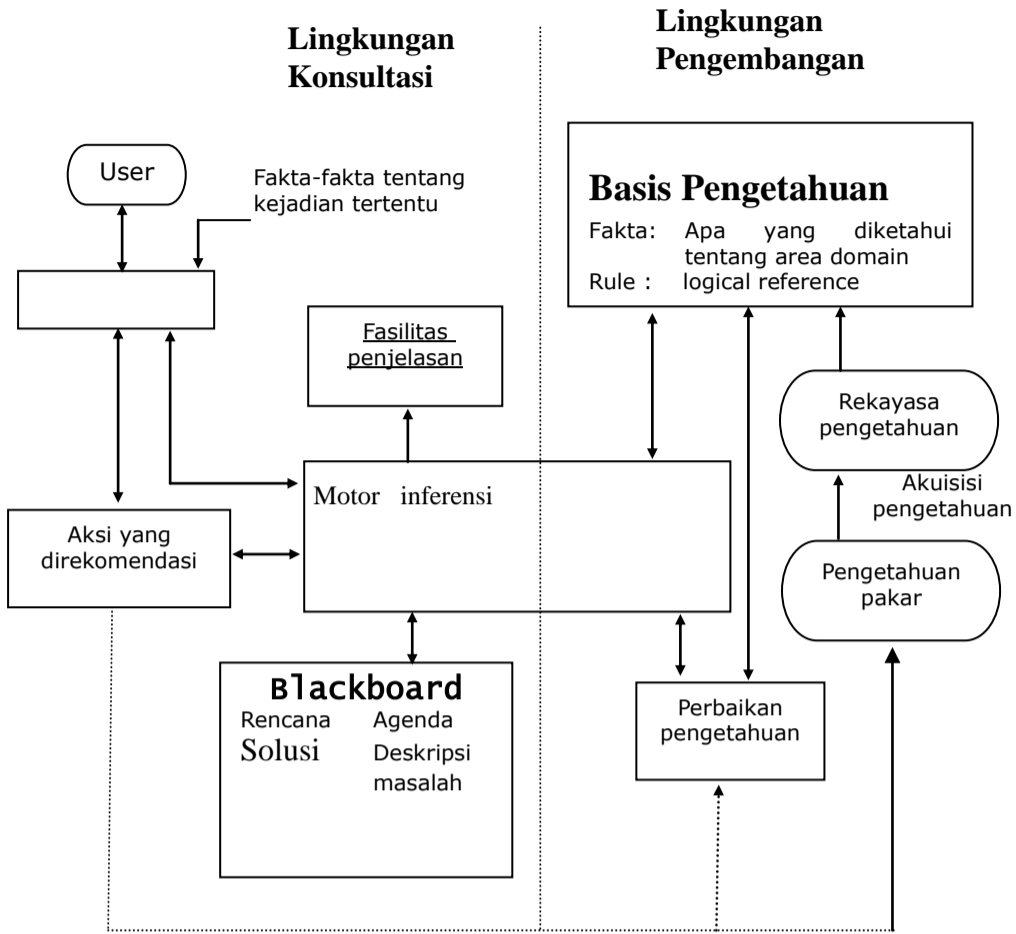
Lingkungan Konsultasi

Lingkungan Pengembangan

User

Fakta-fakta tentang kejadian tertentu

Basis Pengetahuan

Fakta: Apa yang diketahui tentang area domain

Rule : logical reference

Fasilitas penjelasan

Rekayasa pengetahuan

Akuisisi pengetahuan

Motor inferensi

Aksi yang direkomendasi

Pengetahuan pakar

Blackboard

Rencana Agenda

Solusi Deskripsi masalah

Perbaikan pengetahuan